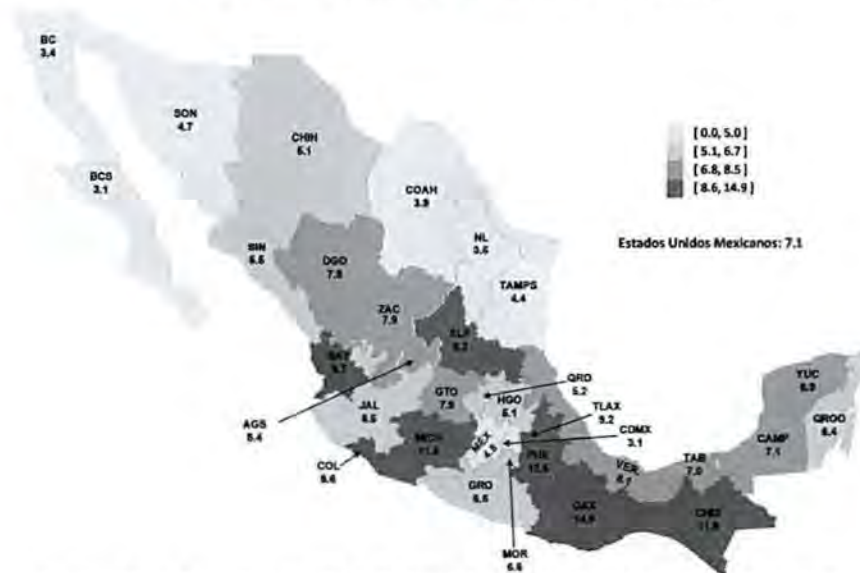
BC
3.4

SON
4.7

CHIH
6.1

BCS
3.1

COAH
3.9

[0.0, 5.0]
[5.1, 6.7]
[6.8, 8.5]
[8.6, 14.9]

Estados Unidos Mexicanos: 7.1

NL
3.6

SIN
6.5

DGO
7.8

TAMPS
4.4

ZAC
7.9

SLP
9.2

NAY
9.7

QRO
5.2

YUC
6.9

GTO
7.8

HGO
6.1

TLAX
9.2

AGS
5.4

JAL
6.5

COMX
3.1

QROO
6.4

MICH
11.8

MEX
4.5

PUE
12.6

CAMP
7.1

TAB
7.0

COL
6.6

VER
8.1

GRO
6.5

OAX
14.9

CHIS
11.8

MOR
6.6